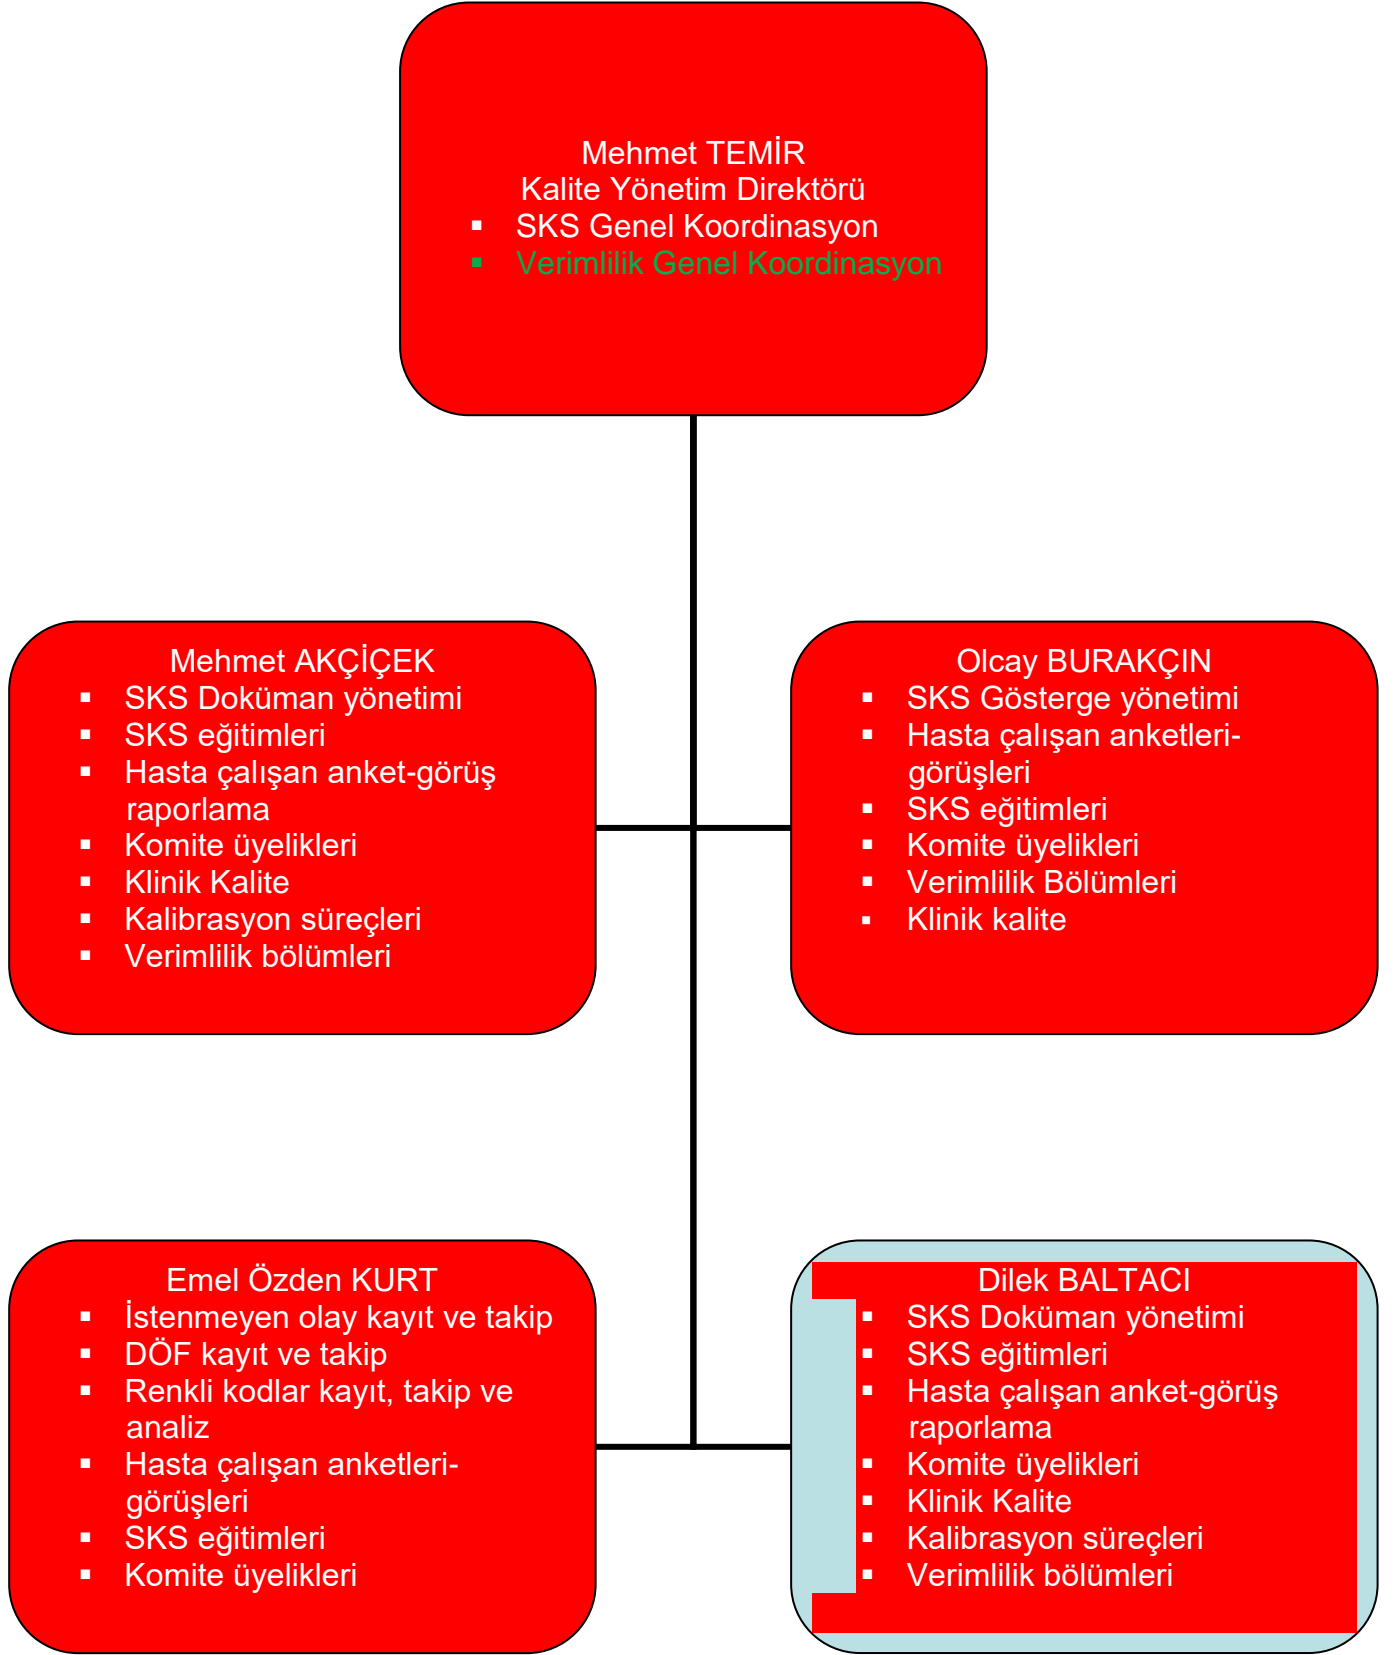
Mehmet TEMİR
Kalite Yönetim Direktörü
- SKS Genel Koordinasyon
- Verimlilik Genel Koordinasyon

Mehmet AKÇİÇEK
- SKS Doküman yönetimi
- SKS eğitimleri
- Hasta çalışan anket-görüş raporlama
- Komite üyelikleri
- Klinik Kalite
- Kalibrasyon süreçleri
- Verimlilik bölümleri

Olcay BURAKÇIN
- SKS Gösterge yönetimi
- Hasta çalışan anketleri-görüşleri
- SKS eğitimleri
- Komite üyelikleri
- Verimlilik Bölümleri
- Klinik kalite

Emel Özden KURT
- İstenmeyen olay kayıt ve takip
- DÖF kayıt ve takip
- Renkli kodlar kayıt, takip ve analiz
- Hasta çalışan anketleri-görüşleri
- SKS eğitimleri
- Komite üyelikleri

Dilek BALTACI
- SKS Doküman yönetimi
- SKS eğitimleri
- Hasta çalışan anket-görüş raporlama
- Komite üyelikleri
- Klinik Kalite
- Kalibrasyon süreçleri
- Verimlilik bölümleri